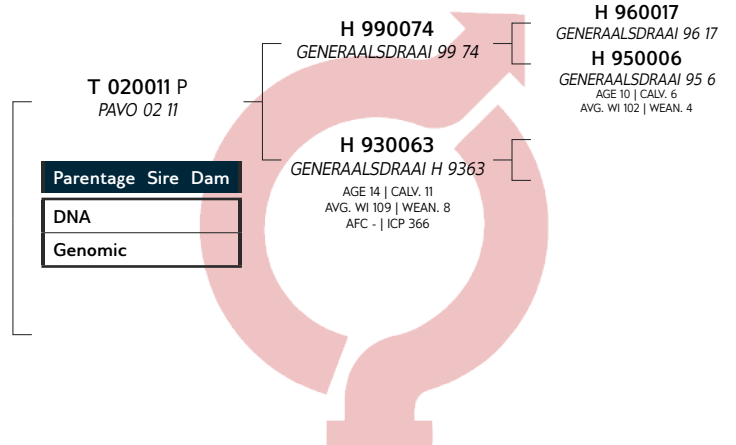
T 020011 P
PAVO 02 11

Parentage Sire Dam
DNA
Genomic

H 990074
GENERAALSDRAAI 99 74

H 930063
GENERAALSDRAAI H 9363
AGE 14 | CALV. 11
AVG. WI 109 | WEAN. 8
AFC - | ICP 366

H 960017
GENERAALSDRAAI 96 17

H 950006
GENERAALSDRAAI 95 6
AGE 10 | CALV. 6
AVG. WI 102 | WEAN. 4